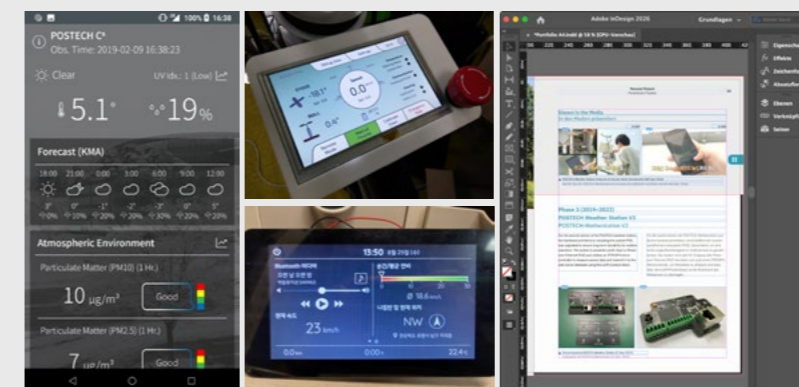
100% 16:38

POSTECH C°
Obs. Time: 2019-02-09 16:38:23

Clear
UV Idx.: 1 (Low)

5.1°
19%

Forecast (KMA)

18:00 21:00 00:00 03:00 06:00 09:00 12:00

-3° 0° -1° -2° -3° 0° 5°
0% 10% 20% 20% 30% 20% 20%

Atmospheric Environment

Particulate Matter (PM10) (1 Hr.)

10 μg/m³
Good

Particulate Matter (PM2.5) (1 Hr.)

7 μg/m³
Good

-18.1°
0.0
0.4°

13:50

23 km/h

Nw

18.6 m/s

0.0 22.4

Adobe InDesign 2026
Grundlagen
*Portfolio A4.indd @ 58 % [GPU-Vorschau]

Eigenschaften
Effekte
Zeichenformate
Absatzformate
Ebenen
Verknüpfungen
Seiten

Phase 3 (2019–2022)
POSTECH Weather Station V3
POSTECH-Wetterstation V3